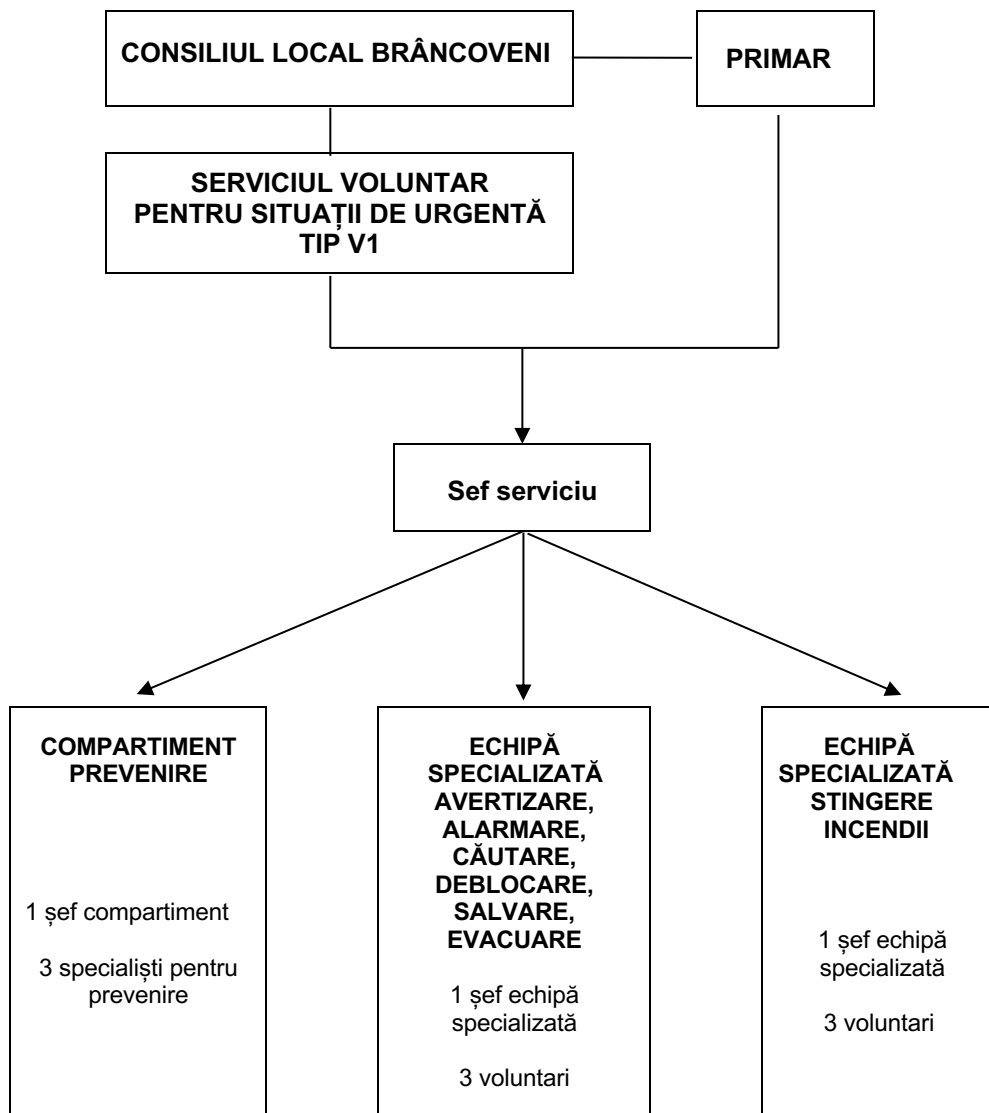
CONSILIUL LOCAL BRÂNCOVENI

PRIMAR

SERVICIUL VOLUNTAR PENTRU SITUAȚII DE URGENȚĂ TIP V1

Sef serviciu

COMPARTIMENT PREVENIRE

1 șef compartiment

3 specialiști pentru prevenire

ECHIPĂ SPECIALIZATĂ AVERTIZARE, ALARMARE, CĂUTARE, DEBLOCARE, SALVARE, EVACUARE

1 șef echipă specializată

3 voluntari

ECHIPĂ SPECIALIZATĂ STINGERE INCENDII

1 șef echipă specializată

3 voluntari